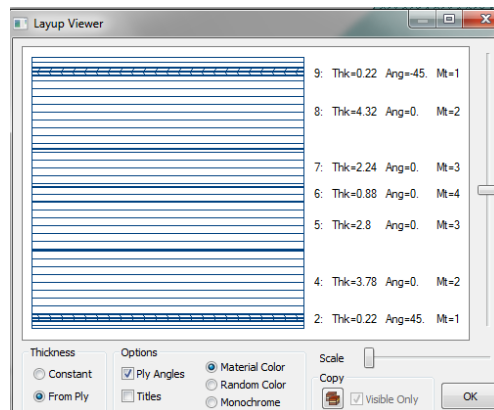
Layup Viewer

9: Thk=0.22 Ang=-45. Mt=1

8: Thk=4.32 Ang=0. Mt=2

7: Thk=2.24 Ang=0. Mt=3

6: Thk=0.88 Ang=0. Mt=4

5: Thk=2.8 Ang=0. Mt=3

4: Thk=3.78 Ang=0. Mt=2

2: Thk=0.22 Ang=45. Mt=1

Thickness
Constant
From Ply

Options
Ply Angles
Titles

Material Color
Random Color
Monochrome

Scale

Copy

Visible Only

OK